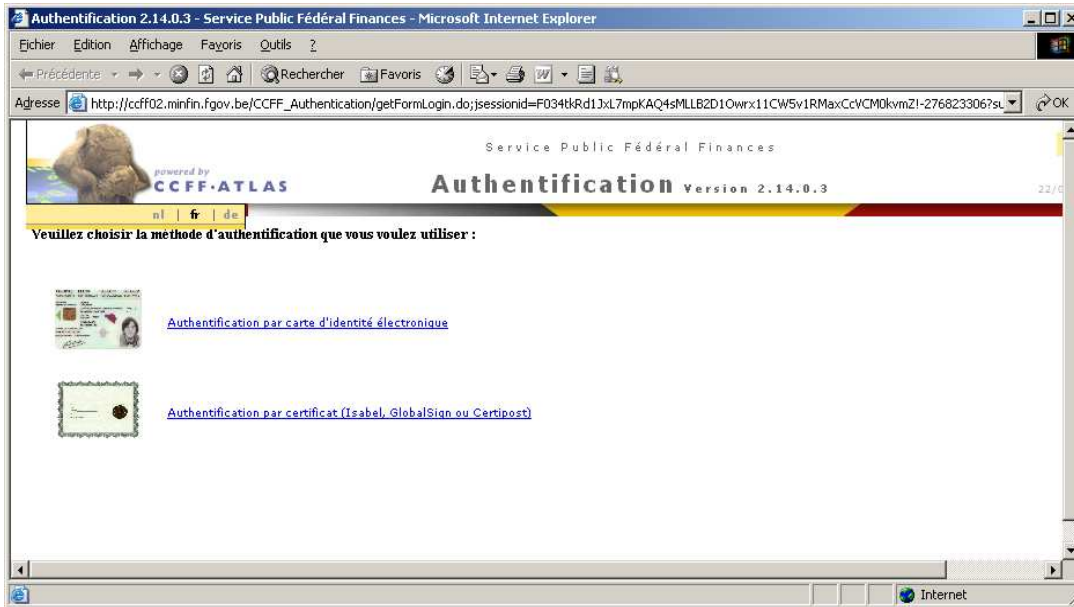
Authentification 2.14.0.3 - Service Public Fédéral Finances - Microsoft Internet Explorer

Fichier Edition Affichage Favoris Outils ?

Précédente Rechercher Favoris

Adresse http://ccff02.minfin.fgov.be/CCFF_Authentication/getFormLogin.do;jsessionid=F034tkRd1JxL7mpKAQ4sMLLB2D1Owrx11CW5v1RMaxCcVCM0kvmZ!-276823306?su OK

powered by
CCFF·ATLAS

Service Public Fédéral Finances

Authentification Version 2.14.0.3

22/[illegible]

nl | fr | de

Veuillez choisir la méthode d'authentification que vous voulez utiliser :

Authentification par carte d'identité électronique

Authentification par certificat (Isabel, GlobalSign ou Certipost)

Internet